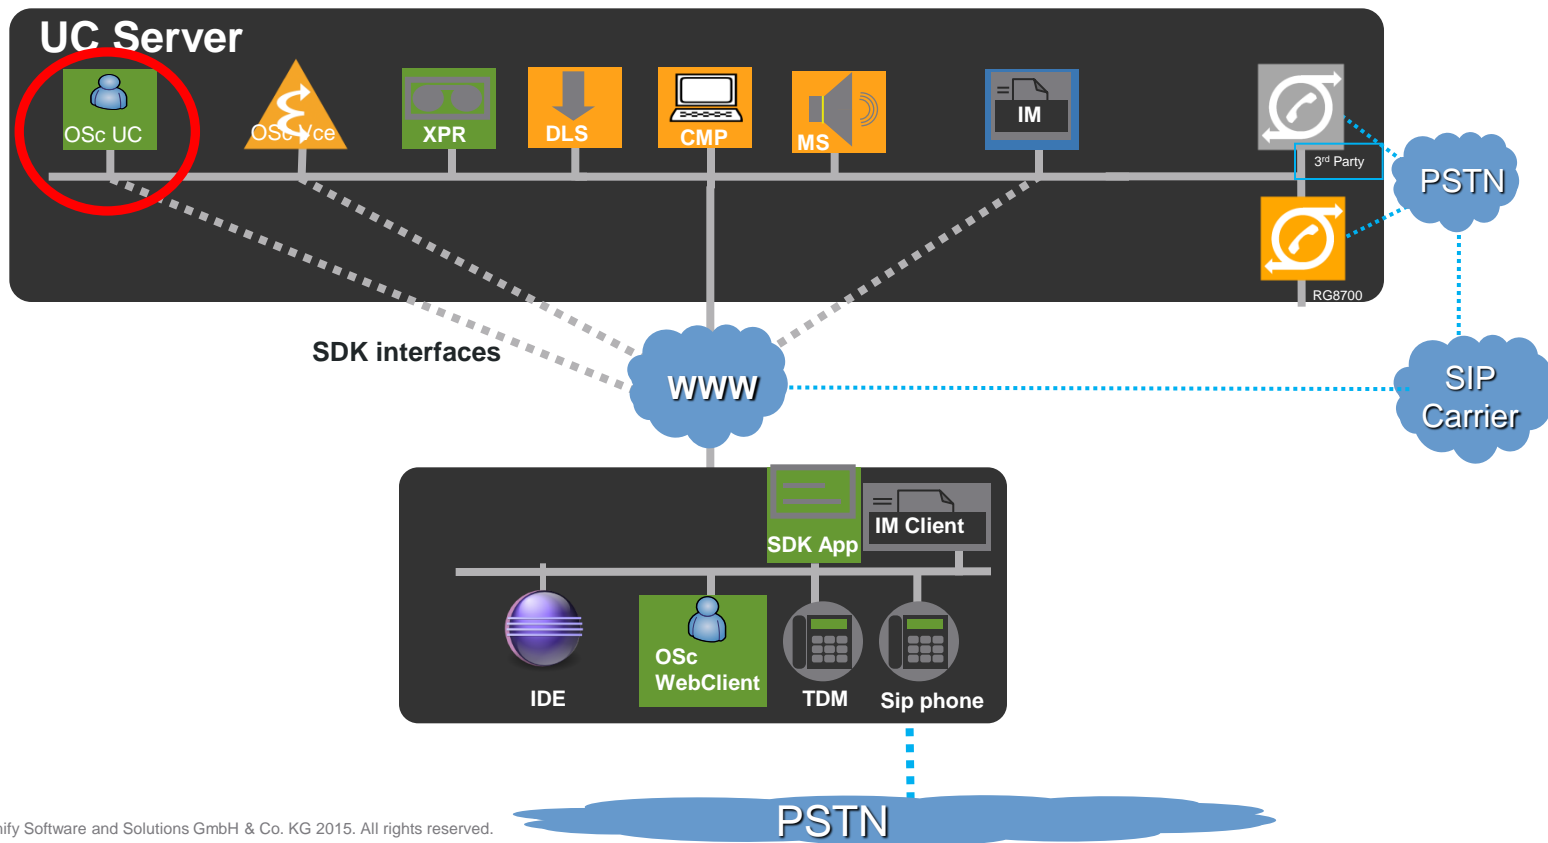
UC Server

OSc UC

OSc Vce

XPR

DLS

CMP

MS

IM

3rd Party

PSTN

RG8700

SDK interfaces

WWW

SIP Carrier

SDK App

IM Client

IDE

OSc WebClient

TDM

Sip phone

ify Software and Solutions GmbH & Co. KG 2015. All rights reserved.

PSTN